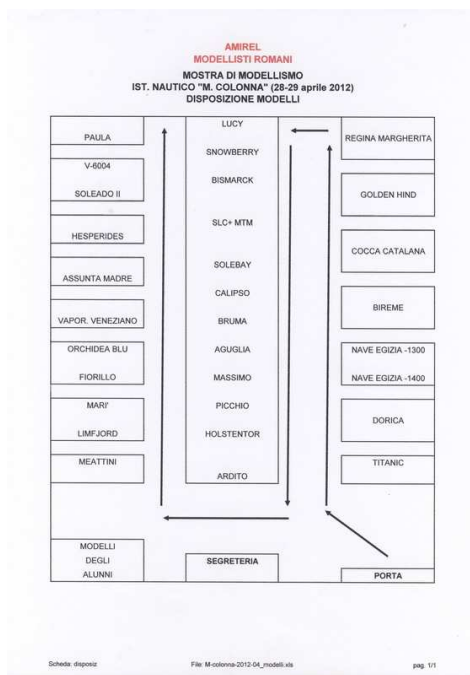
AMIREL
MODELLISTI ROMANI

MOSTRA DI MODELLISMO
IST. NAUTICO "M. COLONNA" (28-29 aprile 2012)
DISPOSIZIONE MODELLI

PAULA

V-6004

SOLEADO II

HESPERIDES

ASSUNTA MADRE

VAPOR. VENEZIANO

ORCHIDEA BLU

FIORILLO

MARI'

LIMFJORD

MEATTINI

LUCY

SNOWBERRY

BISMARCK

SLC+ MTM

SOLEBAY

CALIPSO

BRUMA

AGUGLIA

MASSIMO

PICCHIO

HOLSTENTOR

ARDITO

REGINA MARGHERITA

GOLDEN HIND

COCCA CATALANA

BIREME

NAVE EGIZIA -1300

NAVE EGIZIA -1400

DORICA

TITANIC

MODELLI
DEGLI
ALUNNI

SEGRETERIA

PORTA

Scheda: disposiz

File: M-colonna-2012-04_modelli.xls

pag. 1/1